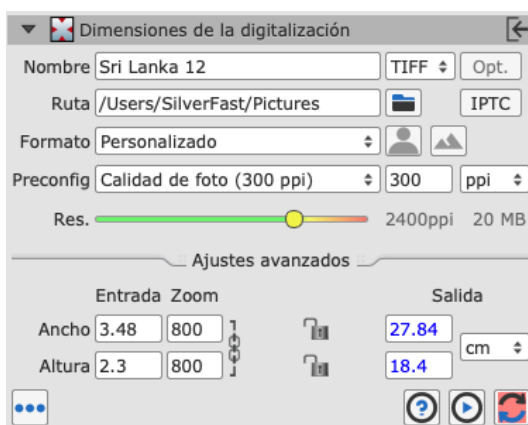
Dimensiones de la digitalización

Nombre Sri Lanka 12
TIFF
Opt.

Ruta /Users/SilverFast/Pictures
IPTC

Formato Personalizado

Preconfig Calidad de foto (300 ppi)
300
ppi

Res.
2400ppi 20 MB

Ajustes avanzados

Entrada Zoom
Salida

Ancho 3.48 800
27.84

Altura 2.3 800
18.4

cm